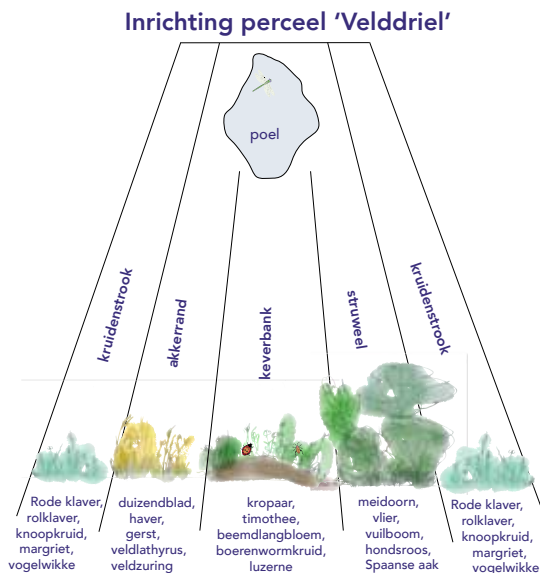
Inrichting perceel 'Velddriel'

poel

kruidenstrook

akkerrand

keverbank

struweel

kruidenstrook

Rode klaver, rolklaver, knoopkruid, margriet, vogelwikke

duizendblad, haver, gerst, veldlathyrus, veldzuring

kropaar, timothee, beemdlangbloem, boerenwormkruid, luzerne

meidoorn, vlier, vuilboom, hondsroos, Spaanse aak

Rode klaver, rolklaver, knoopkruid, margriet, vogelwikke